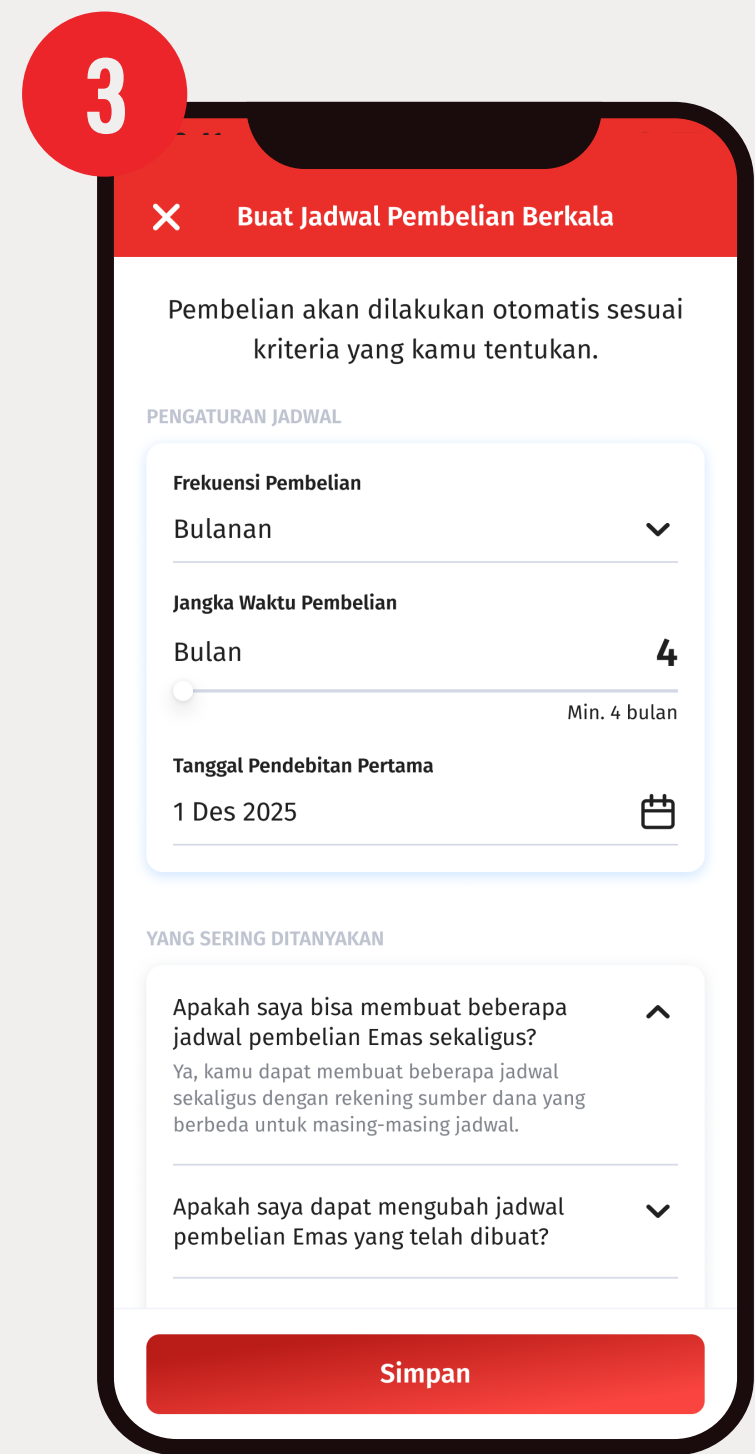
3

Buat Jadwal Pembelian Berkala

Pembelian akan dilakukan otomatis sesuai kriteria yang kamu tentukan.

PENGATURAN JADWAL

Frekuensi Pembelian

Bulanan

Jangka Waktu Pembelian

Bulan 4

Min. 4 bulan

Tanggal Pendebitan Pertama

1 Des 2025

YANG SERING DITANYAKAN

Apakah saya bisa membuat beberapa jadwal pembelian Emas sekaligus?

Ya, kamu dapat membuat beberapa jadwal sekaligus dengan rekening sumber dana yang berbeda untuk masing-masing jadwal.

Apakah saya dapat mengubah jadwal pembelian Emas yang telah dibuat?

Simpan